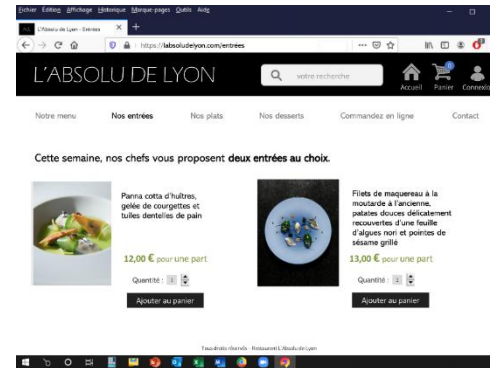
Fichier Édition Affichage Historique Marque-pages Outils Aide

L'Absolu de Lyon - Entrées

https://labsoludelyon.com/entrees

L'ABSOLU DE LYON

votre recherche

Accueil Panier Connexion

Notre menu Nos entrées Nos plats Nos desserts Commandez en ligne Contact

Cette semaine, nos chefs vous proposent **deux entrées au choix.**

Panna cotta d'huîtres, gelée de courgettes et tuiles dentelles de pain

12,00 € pour une part

Quantité : 1

Ajouter au panier

Filets de maquereau à la moutarde à l'ancienne, patates douces délicatement recouvertes d'une feuille d'algues nori et pointes de sésame grillé

13,00 € pour une part

Quantité : 1

Ajouter au panier

Tous droits réservés - Restaurant L'Absolu de Lyon